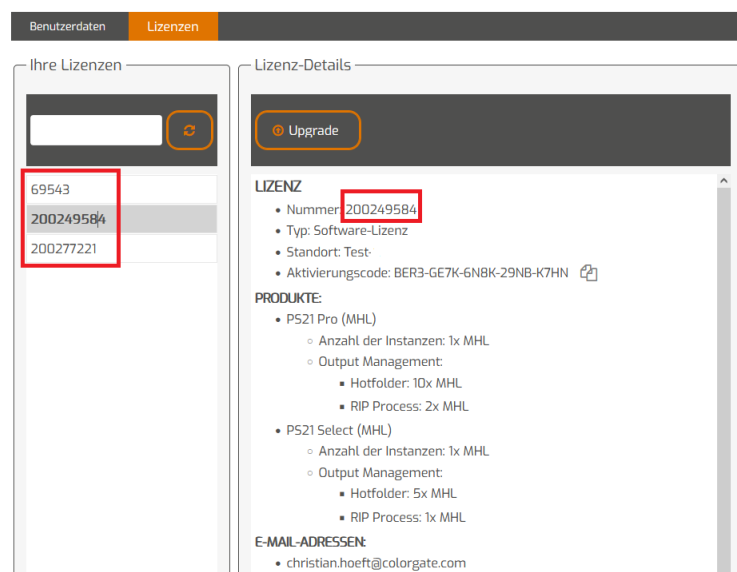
Benutzerdaten Lizenzen

Ihre Lizenzen

69543
200249584
200277221

Lizenz-Details

Upgrade

LIZENZ
- Nummer: 200249584
- Typ: Software-Lizenz
- Standort: Test-
- Aktivierungscode: BER3-GE7K-6N8K-29NB-K7HN

PRODUKTE:
- PS21 Pro (MHL)
  - Anzahl der Instanzen: 1x MHL
  - Output Management:
    - Hotfolder: 10x MHL
    - RIP Process: 2x MHL
- PS21 Select (MHL)
  - Anzahl der Instanzen: 1x MHL
  - Output Management:
    - Hotfolder: 5x MHL
    - RIP Process: 1x MHL

E-MAIL-ADRESSEN:
- christian.hoeft@colorgate.com